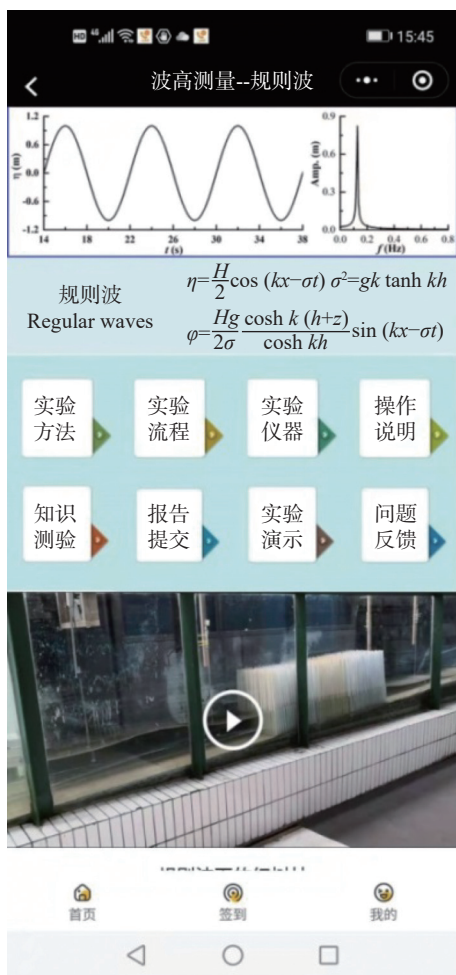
15:45

波高测量--规则波

1.2
0.6
0.0
-0.6
-1.2
η (m)
14 18 22 26 30 34 38
t (s)

0.9
0.6
0.3
0.0
Amp. (m)
0.0 0.2 0.4 0.6 0.8
f (Hz)

规则波
Regular waves

$\eta=\frac{H}{2}\cos(kx-\sigma t)$ $\sigma^2=gk\tanh kh$

$\varphi=\frac{Hg}{2\sigma}\frac{\cosh k(h+z)}{\cosh kh}\sin(kx-\sigma t)$

实验方法
实验流程
实验仪器
操作说明
知识测验
报告提交
实验演示
问题反馈

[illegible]

首页
签到
我的